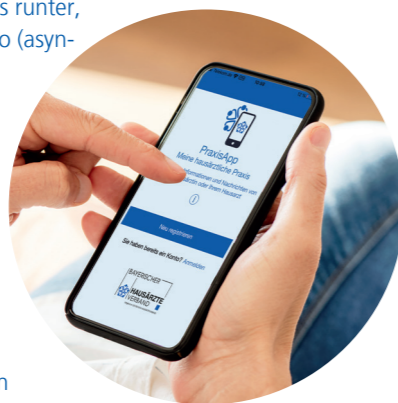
s runter,
o (asyn-

PraxisApp
Meine hausärztliche Praxis
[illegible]formationen und Nachrichten von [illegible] oder Ihrem Hausarzt

Neu registrieren

Sie haben bereits ein Konto? Anmelden

BAYERISCHER
HAUSÄRZTE
VERBAND

n